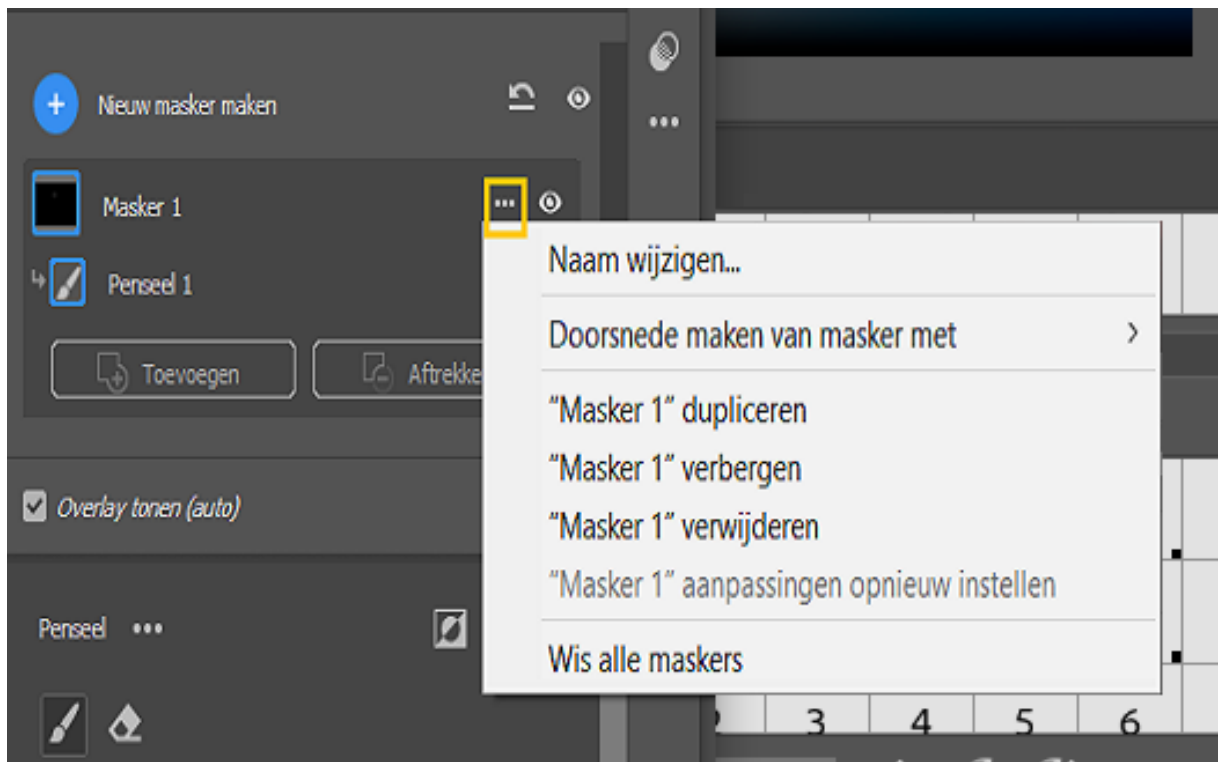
Nieuw masker maken

Masker 1

Penseel 1

Toevoegen

Aftrekke

Overlay tonen (auto)

Penseel •••

Naam wijzigen...

Doorsnede maken van masker met >

"Masker 1" dupliceren

"Masker 1" verbergen

"Masker 1" verwijderen

"Masker 1" aanpassingen opnieuw instellen

Wis alle maskers

3 4 5 6